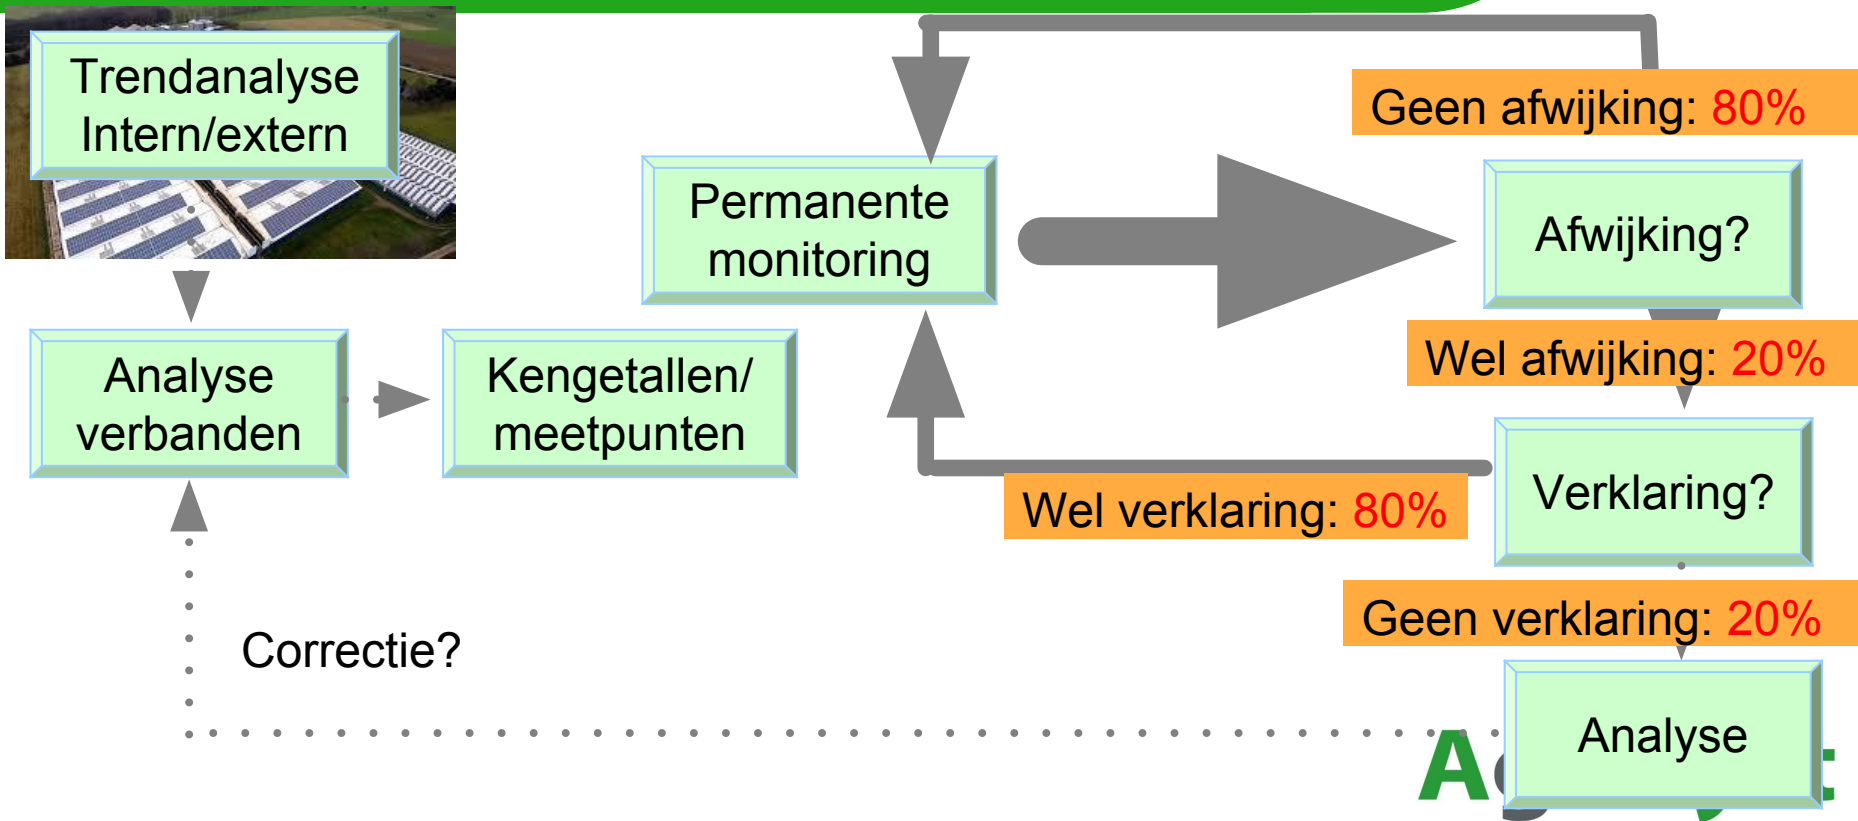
Trendanalyse Intern/extern

Permanente monitoring

Geen afwijking: 80%

Afwijking?

Wel afwijking: 20%

Analyse verbanden

Kengetallen/ meetpunten

Verklaring?

Wel verklaring: 80%

Geen verklaring: 20%

Correctie?

Analyse

A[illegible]